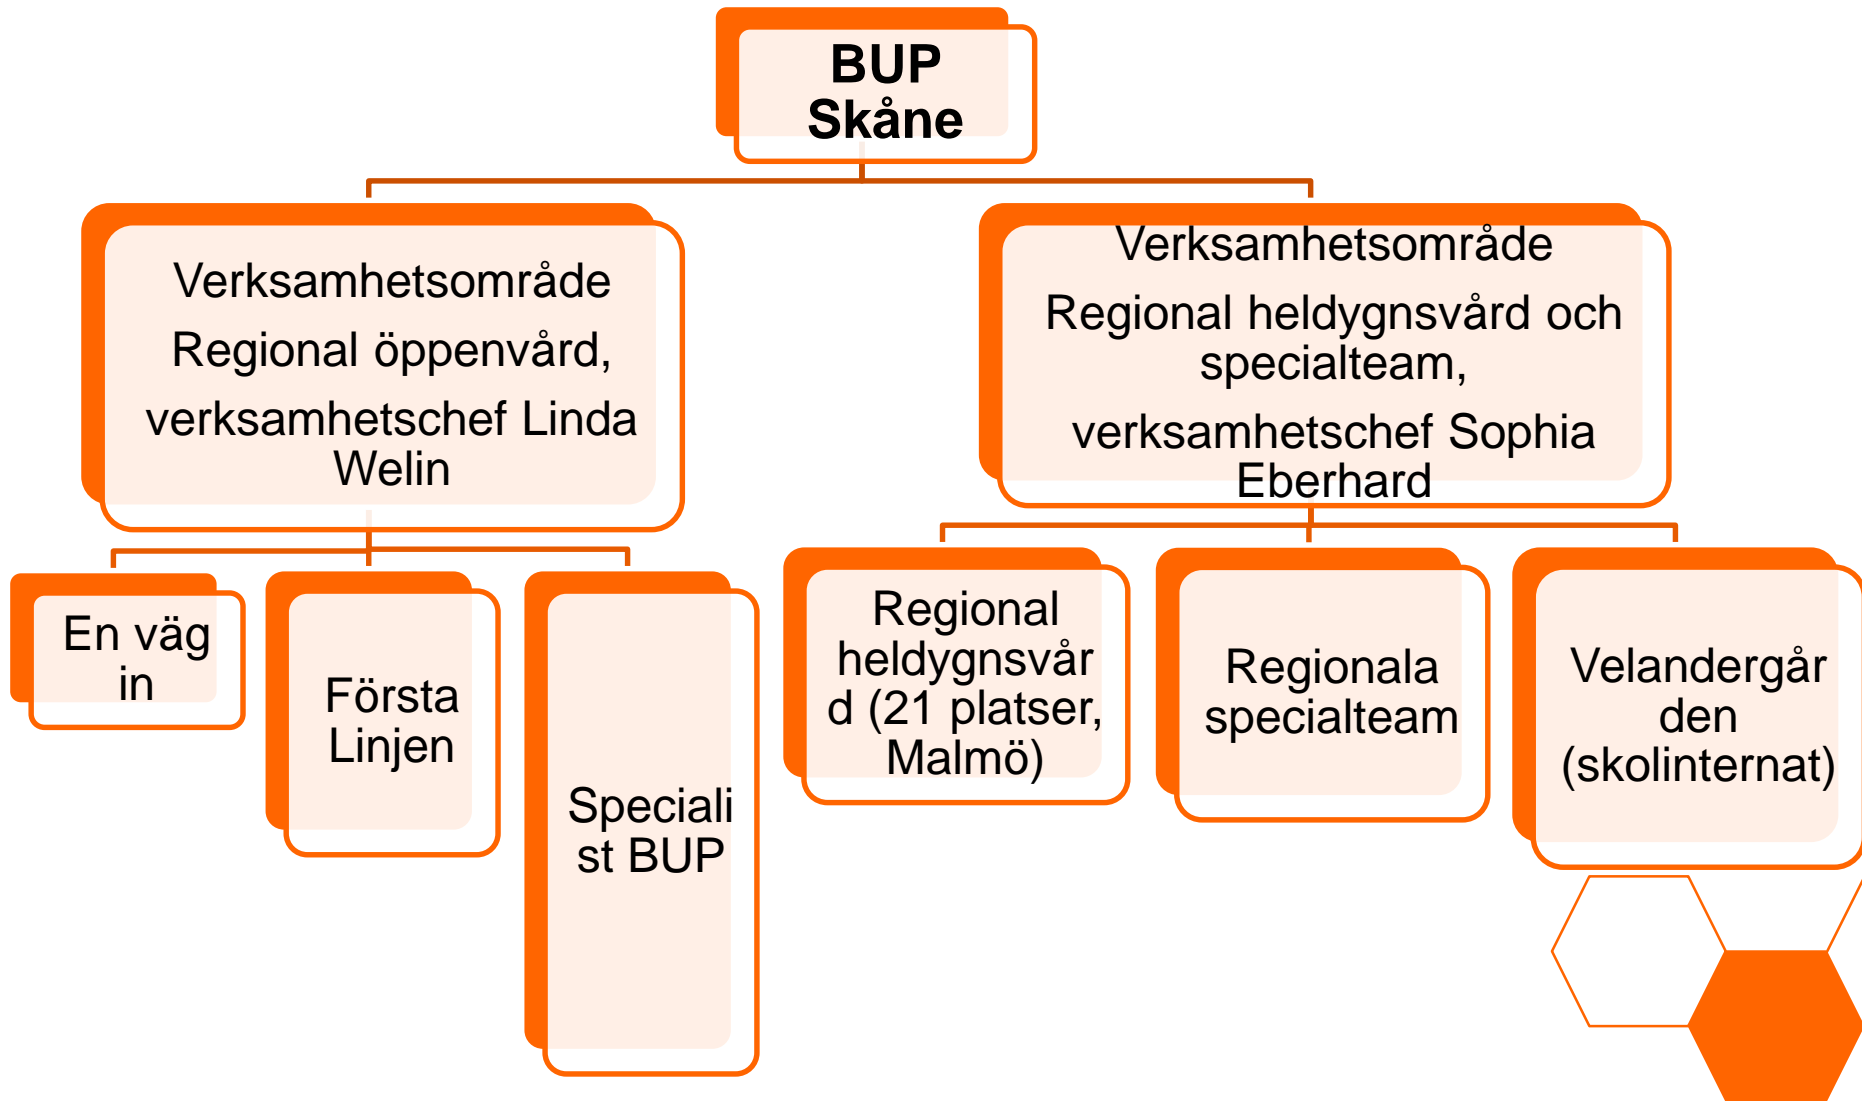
BUP Skåne

Verksamhetsområde

Regional öppenvård,

verksamhetschef Linda Welin

Verksamhetsområde

Regional heldygnsvård och specialteam,

verksamhetschef Sophia Eberhard

En väg in

Första Linjen

Specialist BUP

Regional heldygnsvård (21 platser, Malmö)

Regionala specialteam

Velandergården (skolinternat)